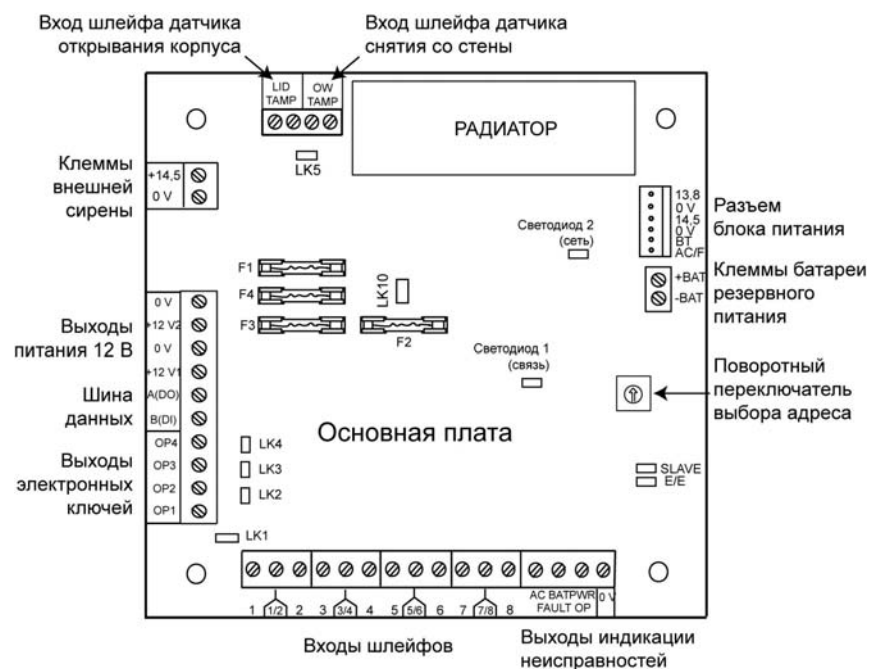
Вход шлейфа датчика открывания корпуса

Вход шлейфа датчика снятия со стены

LID TAMP

OW TAMP

РАДИАТОР

LK5

Клеммы внешней сирены

+14,5

0 V

13,8
0 V
14,5
0 V
BT
AC/F

Разъем блока питания

Светодиод 2 (сеть)

+BAT
-BAT

Клеммы батареи резервного питания

F1

F4

F3

LK10

F2

Выходы питания 12 В

0 V
+12 V2
0 V
+12 V1

Шина данных

A(DO)
B(DI)

Выходы электронных ключей

OP4
OP3
OP2
OP1

Светодиод 1 (связь)

Поворотный переключатель выбора адреса

Основная плата

LK4
LK3
LK2

SLAVE
E/E

LK1

1 1/2 2 3 3/4 4 5 5/6 6 7 7/8 8

AC BATPWR FAULT OP 0 V

Входы шлейфов

Выходы индикации неисправностей